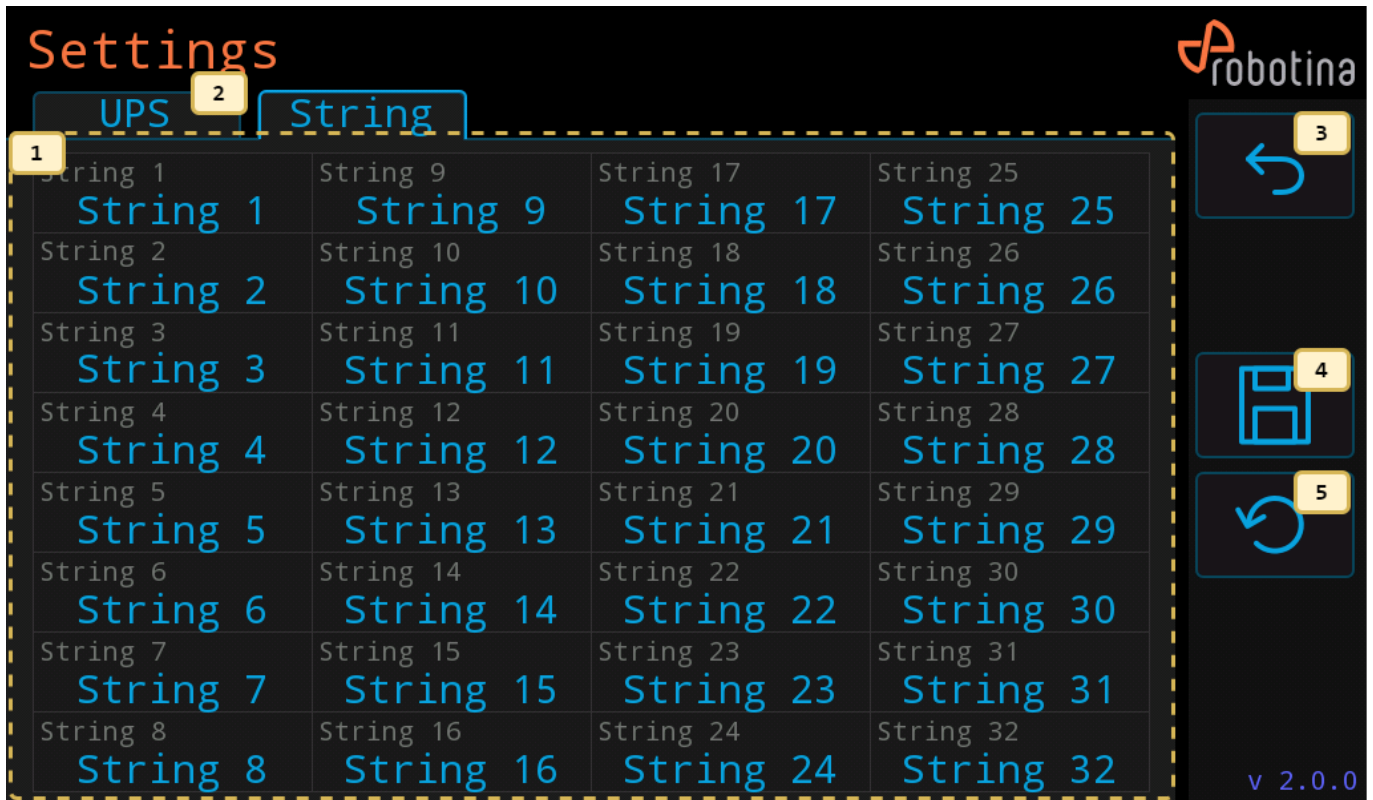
Settings

robotina

UPS 2 String

1

| String 1<br>String 1 | String 9<br>String 9 | String 17<br>String 17 | String 25<br>String 25 |
|---|---|---|---|
| String 2<br>String 2 | String 10<br>String 10 | String 18<br>String 18 | String 26<br>String 26 |
| String 3<br>String 3 | String 11<br>String 11 | String 19<br>String 19 | String 27<br>String 27 |
| String 4<br>String 4 | String 12<br>String 12 | String 20<br>String 20 | String 28<br>String 28 |
| String 5<br>String 5 | String 13<br>String 13 | String 21<br>String 21 | String 29<br>String 29 |
| String 6<br>String 6 | String 14<br>String 14 | String 22<br>String 22 | String 30<br>String 30 |
| String 7<br>String 7 | String 15<br>String 15 | String 23<br>String 23 | String 31<br>String 31 |
| String 8<br>String 8 | String 16<br>String 16 | String 24<br>String 24 | String 32<br>String 32 |

3

4

5

v 2.0.0